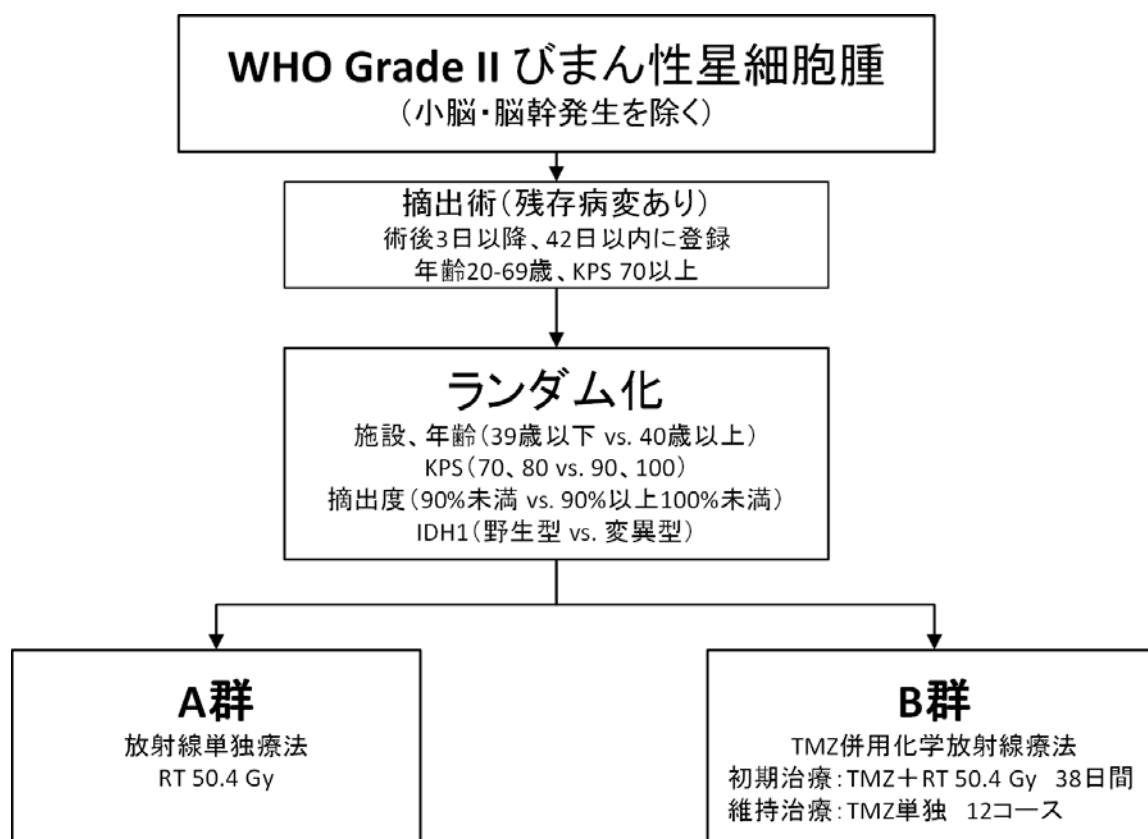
WHO Grade II びまん性星細胞腫
（小脳・脳幹発生を除く）

摘出術（残存病変あり）
術後3日以降、42日以内に登録
年齢20-69歳、KPS 70以上

ランダム化
施設、年齢（39歳以下 vs. 40歳以上）
KPS（70、80 vs. 90、100）
摘出度（90%未満 vs. 90%以上100%未満）
IDH1（野生型 vs. 変異型）

A群
放射線単独療法
RT 50.4 Gy

B群
TMZ併用化学放射線療法
初期治療：TMZ＋RT 50.4 Gy 38日間
維持治療：TMZ単独 12コース